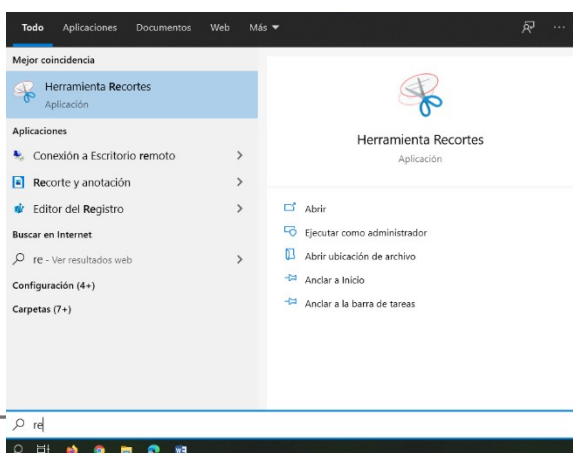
Todo Aplicaciones Documentos Web Más ▼

Mejor coincidencia

Herramienta Recortes
Aplicación

Aplicaciones

Conexión a Escritorio remoto >

Recorte y anotación >

Editor del Registro >

Buscar en Internet

re - Ver resultados web >

Configuración (4+)

Carpetas (7+)

Herramienta Recortes
Aplicación

Abrir

Ejecutar como administrador

Abrir ubicación de archivo

Anclar a Inicio

Anclar a la barra de tareas

re